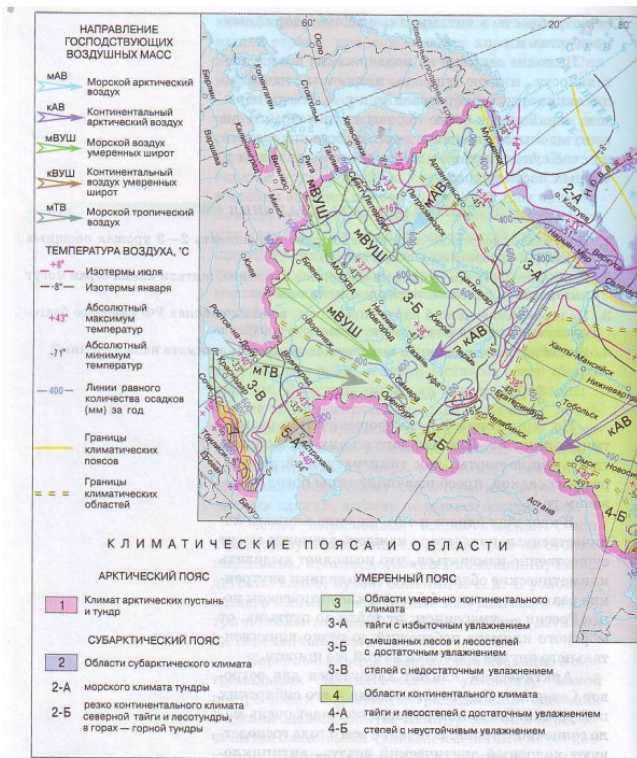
НАПРАВЛЕНИЕ ГОСПОДСТВУЮЩИХ ВОЗДУШНЫХ МАСС

мАВ Морской арктический воздух
кАВ Континентальный арктический воздух
мВУШ Морской воздух умеренных широт
кВУШ Континентальный воздух умеренных широт
мТВ Морской тропический воздух

ТЕМПЕРАТУРА ВОЗДУХА, °С

+8° Изотермы июля
-4° Изотермы января
+43° Абсолютный максимум температур
-71° Абсолютный минимум температур
400 Линии равного количества осадков (мм) за год
Границы климатических поясов
Границы климатических областей

60° 20° 80°

Осло Стокгольм Хельсинки Рига Минск Калининград Вильнюс Таллин Санкт-Петербург Москва Брянск Воронеж Нижний Новгород Казань Киров Пермь Уфа Екатеринбург Челябинск Тюмень Тобольск Омск Новосибирск Ханты-Мансийск Нижневартовск Сыктывкар Архангельск Мурманск Нарьян-Мар Воркута Волгоград Ростов-на-Дону Краснодар Сочи Тбилиси Ереван Баку Самара Оренбург Астана Киев Варшава Берлин

мВУШ мАВ кАВ мТВ кВУШ
3-А 3-Б 3-В 2-А 4-Б 1

+35° +40° +45° +16° +12° +8° +38° -51° -35° -24°

КЛИМАТИЧЕСКИЕ ПОЯСА И ОБЛАСТИ

АРКТИЧЕСКИЙ ПОЯС
1 Климат арктических пустынь и тундр

СУБАРКТИЧЕСКИЙ ПОЯС
2 Области субарктического климата
2-А морского климата тундры
2-Б резко континентального климата северной тайги и лесотундры, в горах — горной тундры

УМЕРЕННЫЙ ПОЯС
3 Области умеренно континентального климата
3-А тайги с избыточным увлажнением
3-Б смешанных лесов и лесостепей с достаточным увлажнением
3-В степей с недостаточным увлажнением
4 Области континентального климата
4-А тайги и лесостепей с достаточным увлажнением
4-Б степей с неустойчивым увлажнением